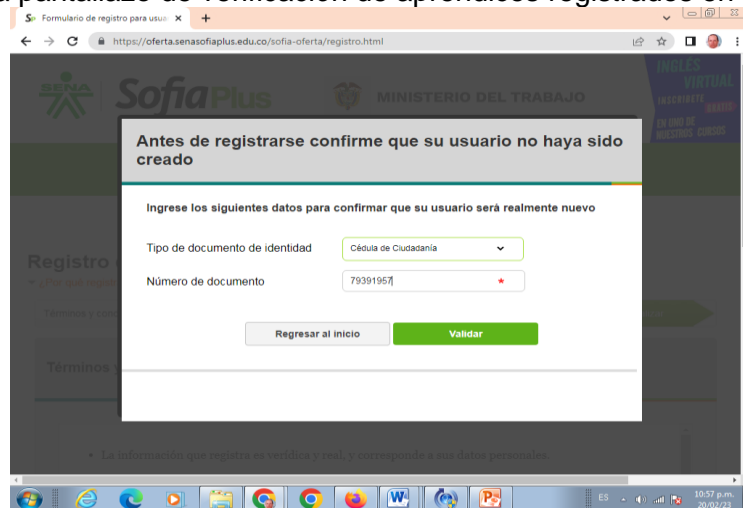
a pantallazo de verificación de aprendices registrados en

Formulario de registro para usua ×
+

https://oferta.senasofiaplus.edu.co/sofia-oferta/registro.html

SENA SofiaPlus

MINISTERIO DEL TRABAJO

INGLÉS VIRTUAL
INSCRÍBETE GRATIS
EN UNO DE NUESTROS CURSOS

Antes de registrarse confirme que su usuario no haya sido creado

Ingrese los siguientes datos para confirmar que su usuario será realmente nuevo

Tipo de documento de identidad
Cédula de Ciudadanía

Número de documento
79391957
*

Regresar al inicio
Validar

Registro

Términos

• La información que registra es verídica y real, y corresponde a mis datos personales

ES
10:57 p.m.
20/02/23